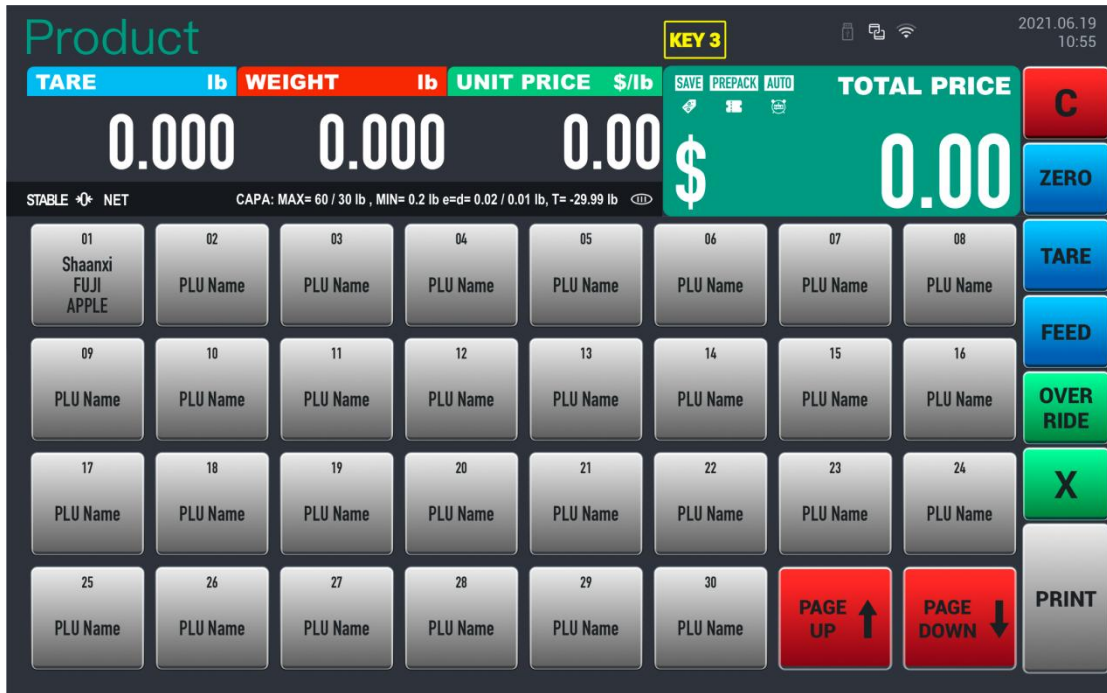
Product

KEY 3

2021.06.19
10:55

TARE lb WEIGHT lb UNIT PRICE $/lb

SAVE PREPACK AUTO

TOTAL PRICE

C

0.000 0.000 0.00

$ 0.00

ZERO

STABLE →0← NET

CAPA: MAX= 60 / 30 lb , MIN= 0.2 lb e=d= 0.02 / 0.01 lb, T= -29.99 lb

01
Shaanxi
FUJI
APPLE

02
PLU Name

03
PLU Name

04
PLU Name

05
PLU Name

06
PLU Name

07
PLU Name

08
PLU Name

TARE

FEED

09
PLU Name

10
PLU Name

11
PLU Name

12
PLU Name

13
PLU Name

14
PLU Name

15
PLU Name

16
PLU Name

OVER
RIDE

17
PLU Name

18
PLU Name

19
PLU Name

20
PLU Name

21
PLU Name

22
PLU Name

23
PLU Name

24
PLU Name

X

25
PLU Name

26
PLU Name

27
PLU Name

28
PLU Name

29
PLU Name

30
PLU Name

PAGE
UP

PAGE
DOWN

PRINT